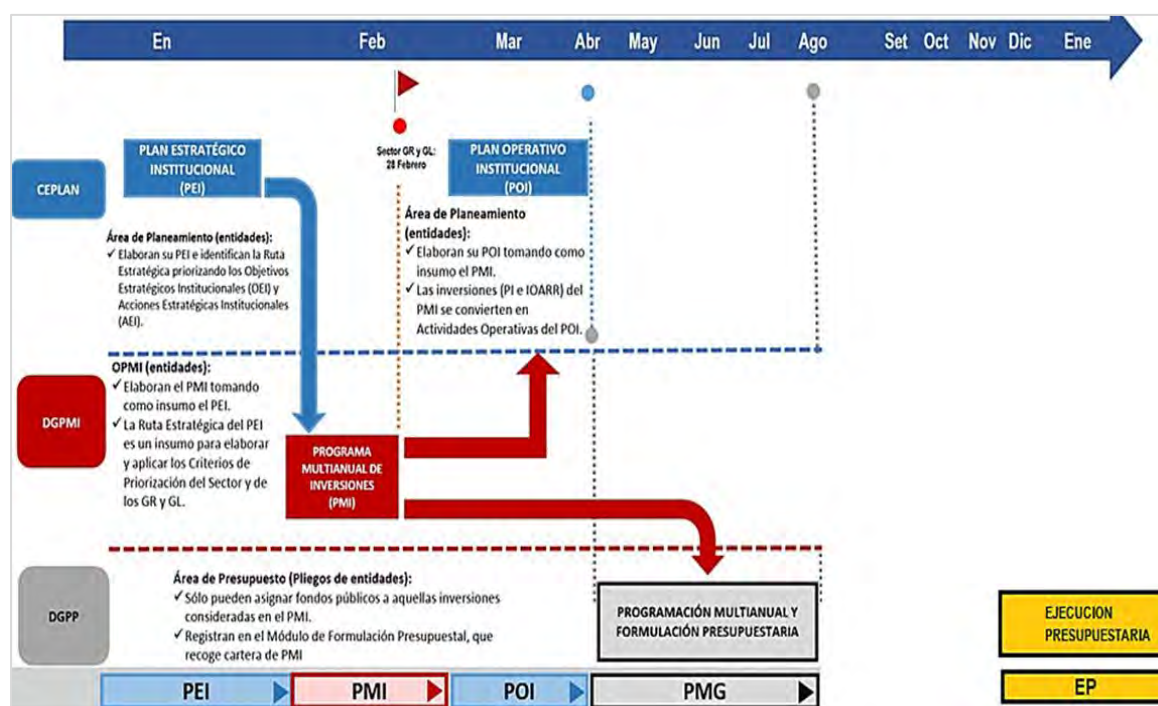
En Feb Mar Abr May Jun Jul Ago Set Oct Nov Dic Ene

CEPLAN

PLAN ESTRATÉGICO INSTITUCIONAL (PEI)

Sector GR y GL: 28 Febrero

PLAN OPERATIVO INSTITUCIONAL (POI)

Área de Planeamiento (entidades):
✓ Elaboran su PEI e identifican la Ruta Estratégica priorizando los Objetivos Estratégicos Institucionales (OEI) y Acciones Estratégicas Institucionales (AEI).

Área de Planeamiento (entidades):
✓ Elaboran su POI tomando como insumo el PMI.
✓ Las inversiones (PI e IOARR) del PMI se convierten en Actividades Operativas del POI.

DGPMI

OPMI (entidades):
✓ Elaboran el PMI tomando como insumo el PEI.
✓ La Ruta Estratégica del PEI es un insumo para elaborar y aplicar los Criterios de Priorización del Sector y de los GR y GL.

PROGRAMA MULTIANUAL DE INVERSIONES (PMI)

DGPP

Área de Presupuesto (Pliegos de entidades):
✓ Sólo pueden asignar fondos públicos a aquellas inversiones consideradas en el PMI.
✓ Registran en el Módulo de Formulación Presupuestal, que recoge cartera de PMI

PROGRAMACIÓN MULTIANUAL Y FORMULACIÓN PRESUPUESTARIA

EJECUCION PRESUPUESTARIA

PEI PMI POI PMG EP